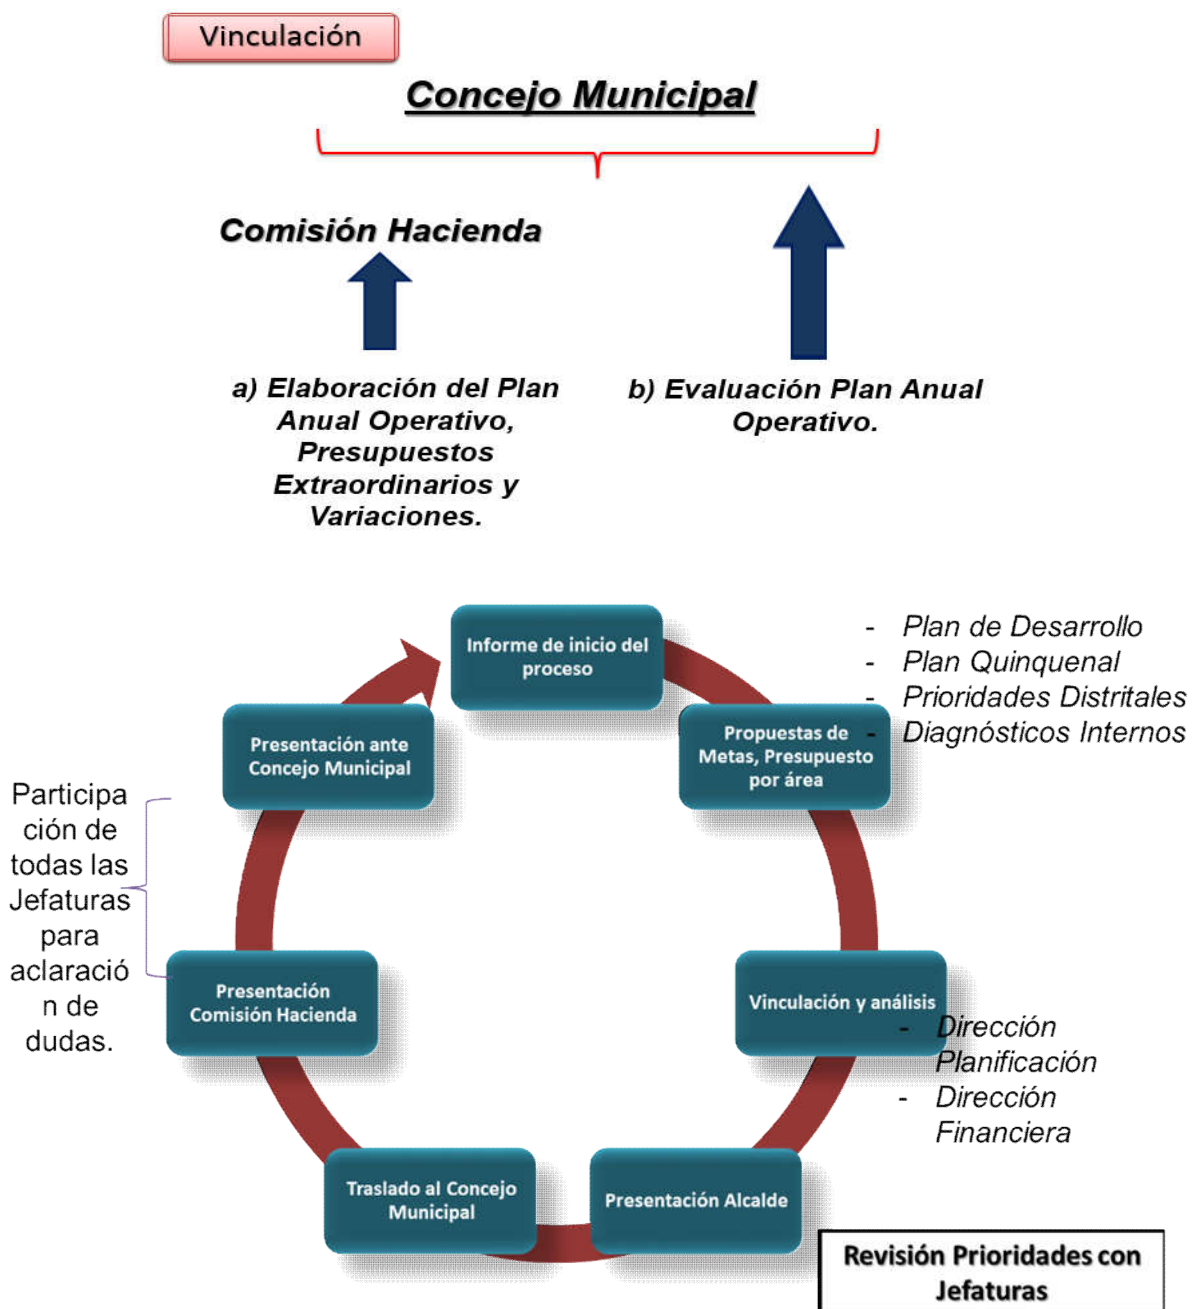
Vinculación

Concejo Municipal

Comisión Hacienda

a) Elaboración del Plan Anual Operativo, Presupuestos Extraordinarios y Variaciones.

b) Evaluación Plan Anual Operativo.

Informe de inicio del proceso

- Plan de Desarrollo
- Plan Quinquenal
- Prioridades Distritales
- Diagnósticos Internos

Propuestas de Metas, Presupuesto por área

Presentación ante Concejo Municipal

Participación de todas las Jefaturas para aclaración de dudas.

Presentación Comisión Hacienda

Vinculación y análisis

- Dirección Planificación
- Dirección Financiera

Traslado al Concejo Municipal

Presentación Alcalde

Revisión Prioridades con Jefaturas